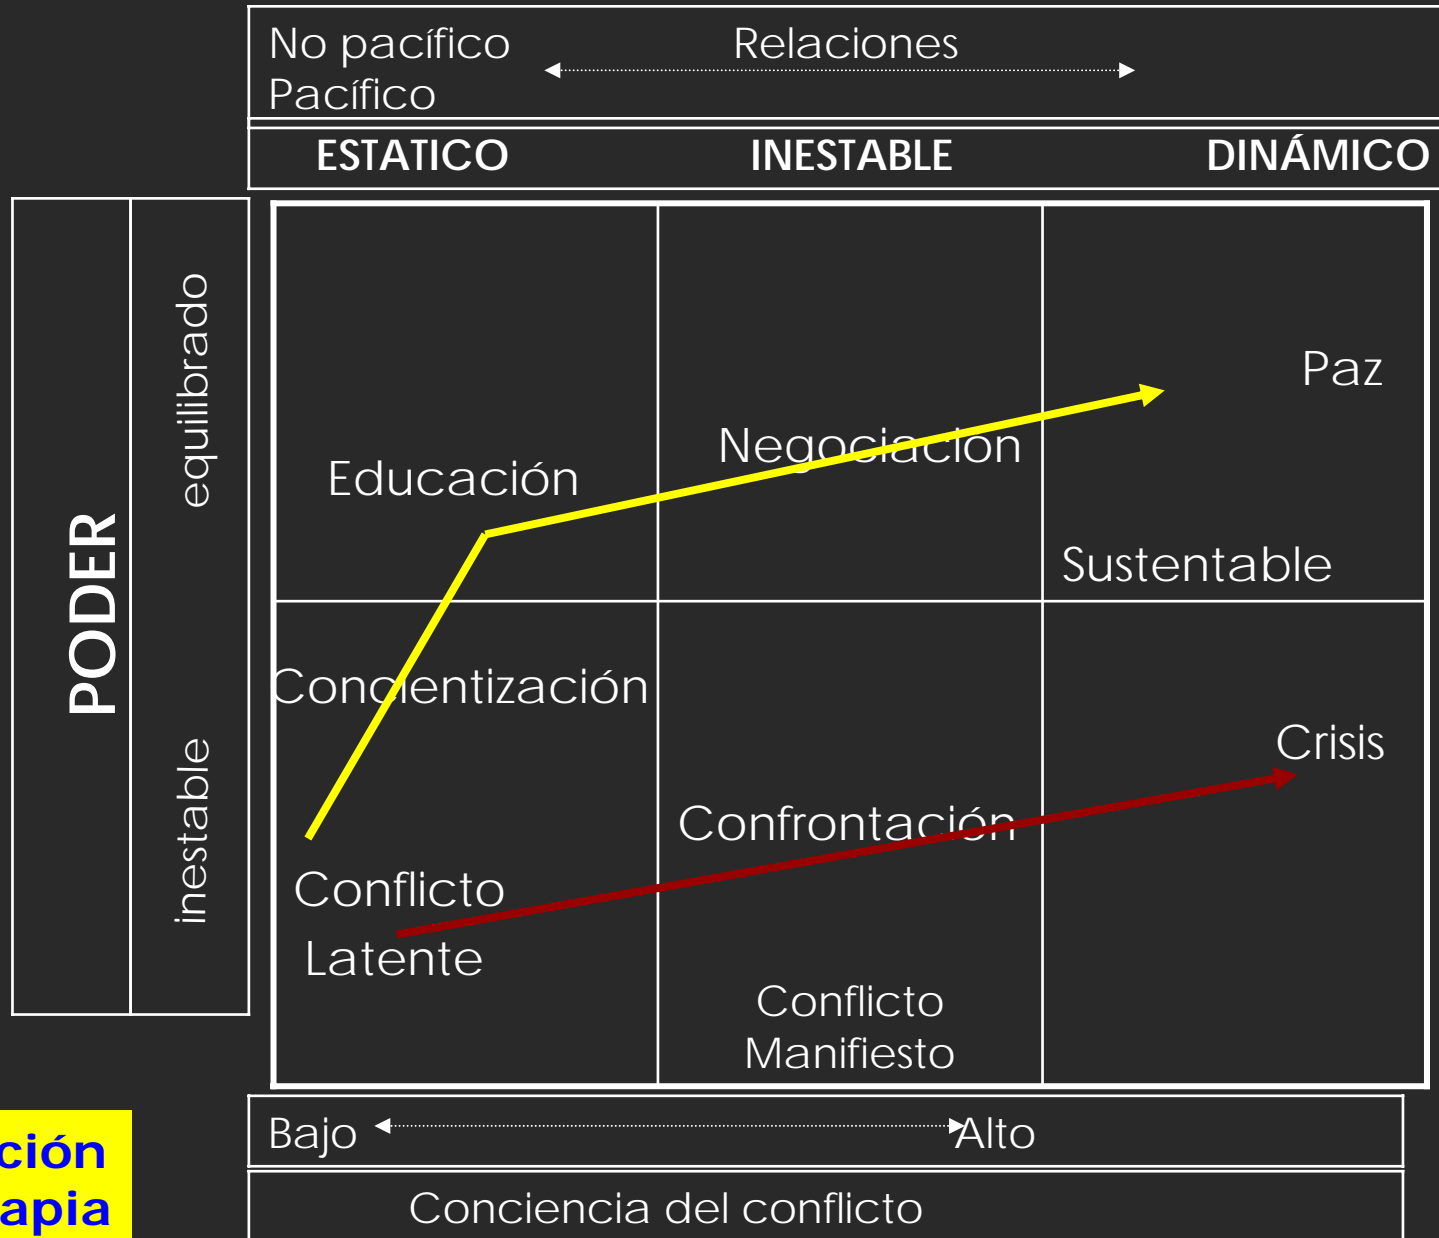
No pacífico
Pacífico

Relaciones

| ESTATICO | INESTABLE | DINÁMICO |
|---|---|---|

PODER

equilibrado

inestable

| Educación | Negociacion | Paz Sustentable |
|---|---|---|
| Concientización Conflicto Latente | Confrontación Conflicto Manifiesto | Crisis |

ción
apia

Bajo Alto

Conciencia del conflicto